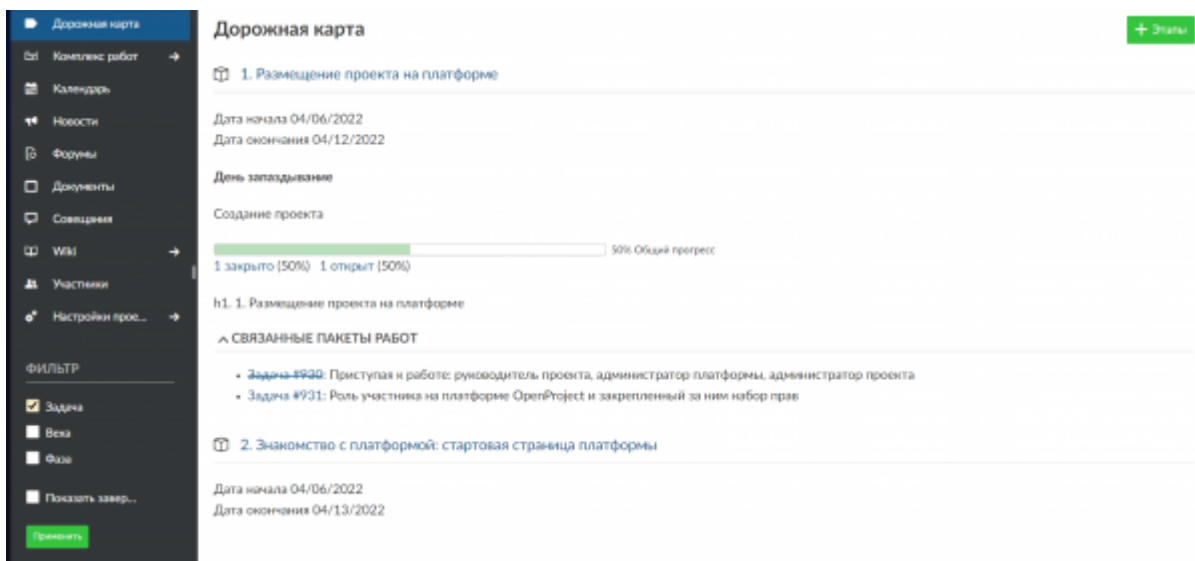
Дорожная карта
Комплекс работ
Календарь
Новости
Форумы
Документы
Совещания
Wiki
Участники
Настройки прое...

ФИЛЬТР
Задача
Веха
Фаза
Показать завер...
Применить

Дорожная карта

+ Этапы

1. Размещение проекта на платформе

Дата начала 04/06/2022
Дата окончания 04/12/2022

День запаздывание

Создание проекта

50% Общий прогресс
1 закрыто (50%) 1 открыт (50%)

h1. 1. Размещение проекта на платформе

СВЯЗАННЫЕ ПАКЕТЫ РАБОТ

• Задача #930: Приступая к работе: руководитель проекта, администратор платформы, администратор проекта
• Задача #931: Роль участника на платформе OpenProject и закрепленный за ним набор прав

2. Знакомство с платформой: стартовая страница платформы

Дата начала 04/06/2022
Дата окончания 04/13/2022